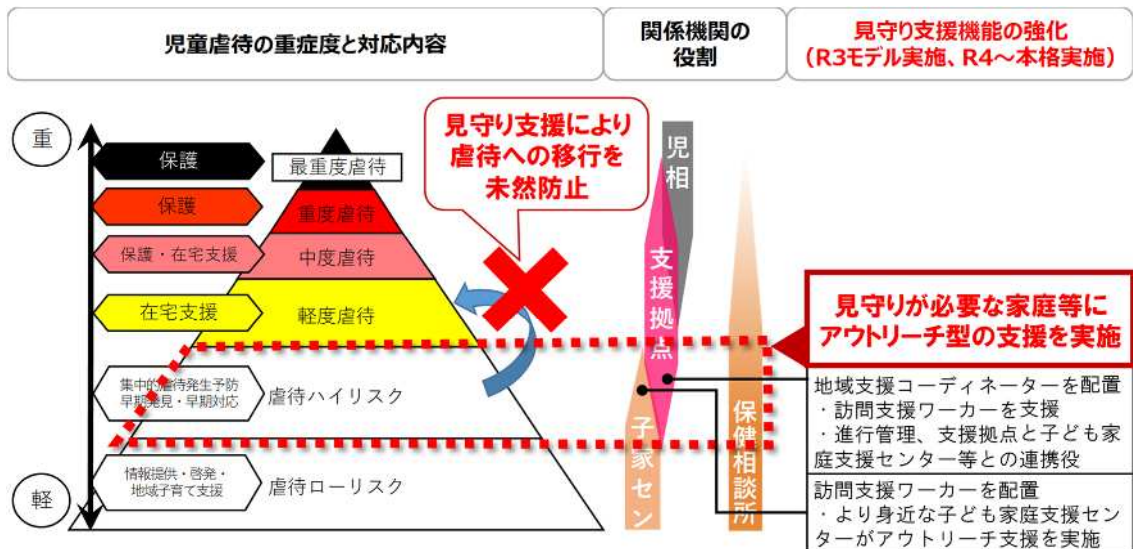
児童虐待の重症度と対応内容

関係機関の役割

見守り支援機能の強化（R3モデル実施、R4～本格実施）

重

軽

保護

保護

保護・在宅支援

在宅支援

集中的虐待発生予防 早期発見・早期対応

情報提供・啓発・地域子育て支援

最重度虐待

重度虐待

中度虐待

軽度虐待

虐待ハイリスク

虐待ローリスク

見守り支援により虐待への移行を未然防止

児相

支援拠点

子家セン

保健相談所

見守りが必要な家庭等にアウトリーチ型の支援を実施

地域支援コーディネーターを配置
・訪問支援ワーカーを支援
・進行管理、支援拠点と子ども家庭支援センター等との連携役

訪問支援ワーカーを配置
・より身近な子ども家庭支援センターがアウトリーチ支援を実施